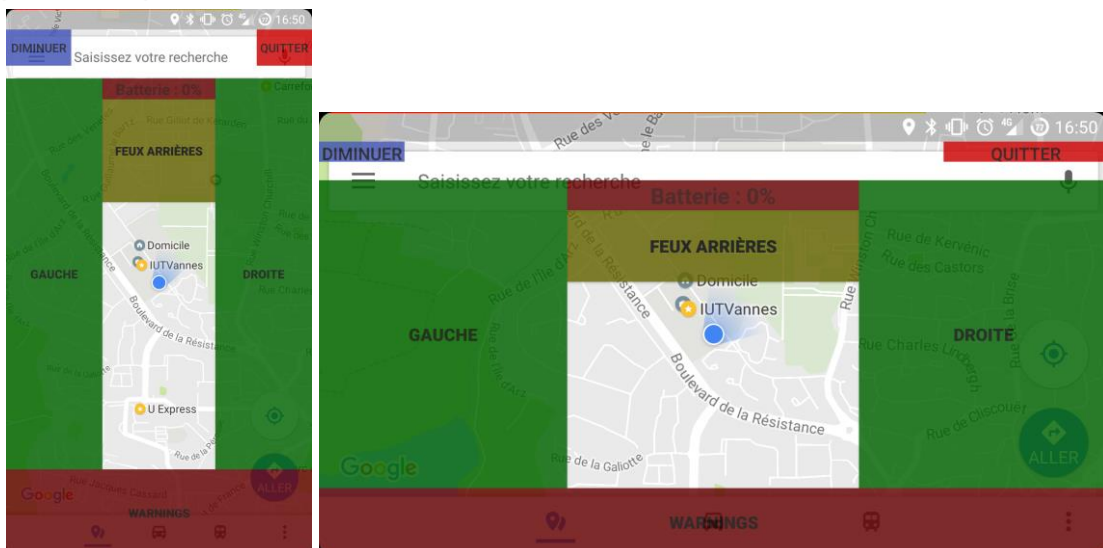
16:50
DIMINUER
Saisissez votre recherche
QUITTER
Batterie : 0%
Carrefo
Rue des Vergers
Rue Gilles de Kerarden
Rue du
FEUX ARRIÈRES
Boulevard de l'Île d'Arz
Rue de la Résistance
Rue Winston Churchill
Rue de
Domicile
IUTVannes
GAUCHE
DROITE
Rue Charles
Boulevard de la Résistance
Rue de la Galiotte
U Express
Rue de la Pe
Rue Jacques Cassard
Google
ALLER
WARNINGS

16:50
Rue des Ve
Rue de la
DIMINUER
QUITTER
Saisissez votre recherche
Batterie : 0%
FEUX ARRIÈRES
Rue de Kervénic
Rue des Castors
Rue de l'Île d'Arz
Rue de la Résistance
Domicile
IUTVannes
Rue Winston Ch
Rue de la Brise
GAUCHE
DROITE
Rue Charles Lindbergh
Boulevard de la Résistance
Rue de Cliscouët
Google
Rue de la Galiotte
ALLER
WARNINGS